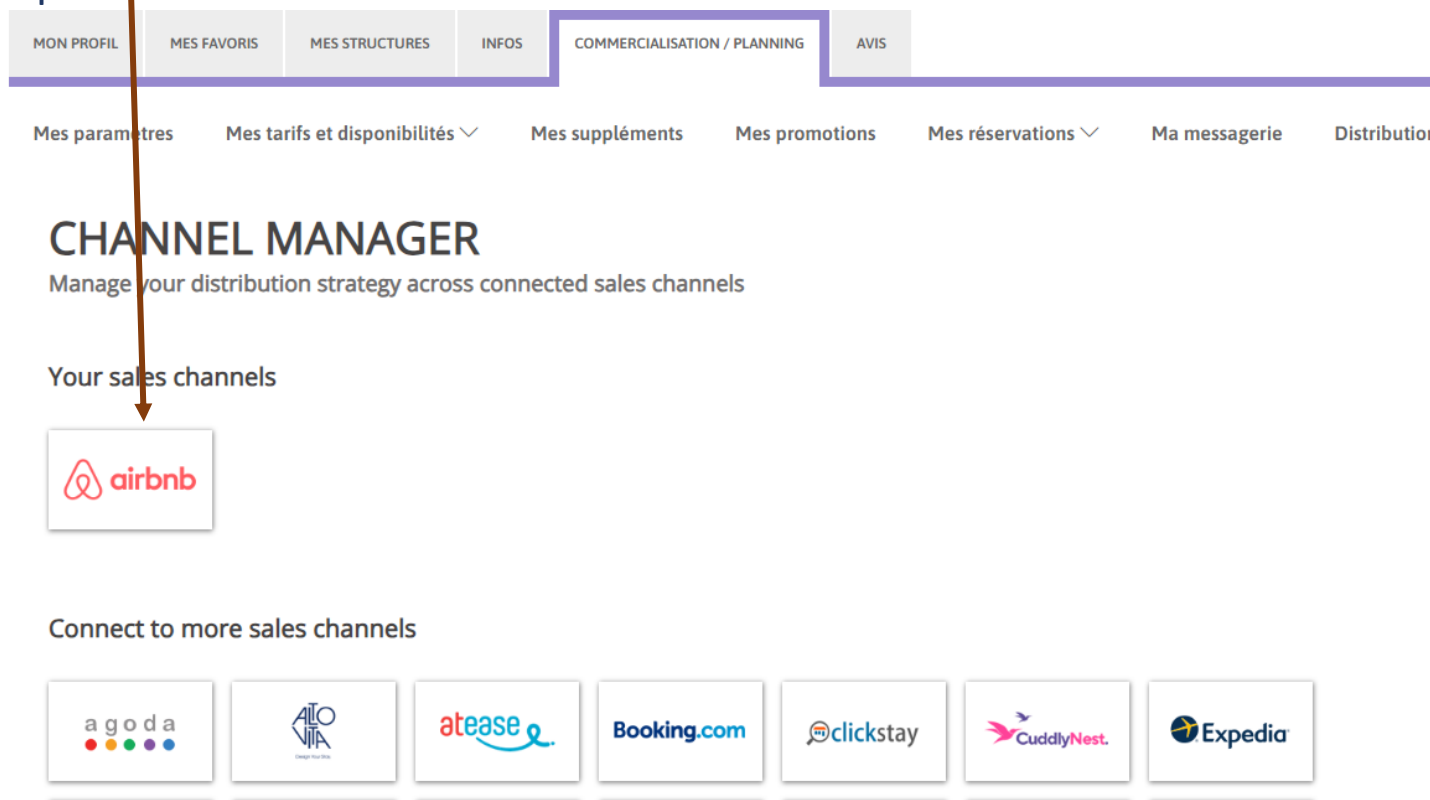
MON PROFIL MES FAVORIS MES STRUCTURES INFOS COMMERCIALISATION / PLANNING AVIS

Mes parametres Mes tarifs et disponibilités Mes suppléments Mes promotions Mes réservations Ma messagerie Distributio

CHANNEL MANAGER

Manage your distribution strategy across connected sales channels

Your sales channels

airbnb

Connect to more sales channels

agoda

ALTO VITA
Design Your Stay

atease

Booking.com

clickstay

CuddlyNest.

Expedia